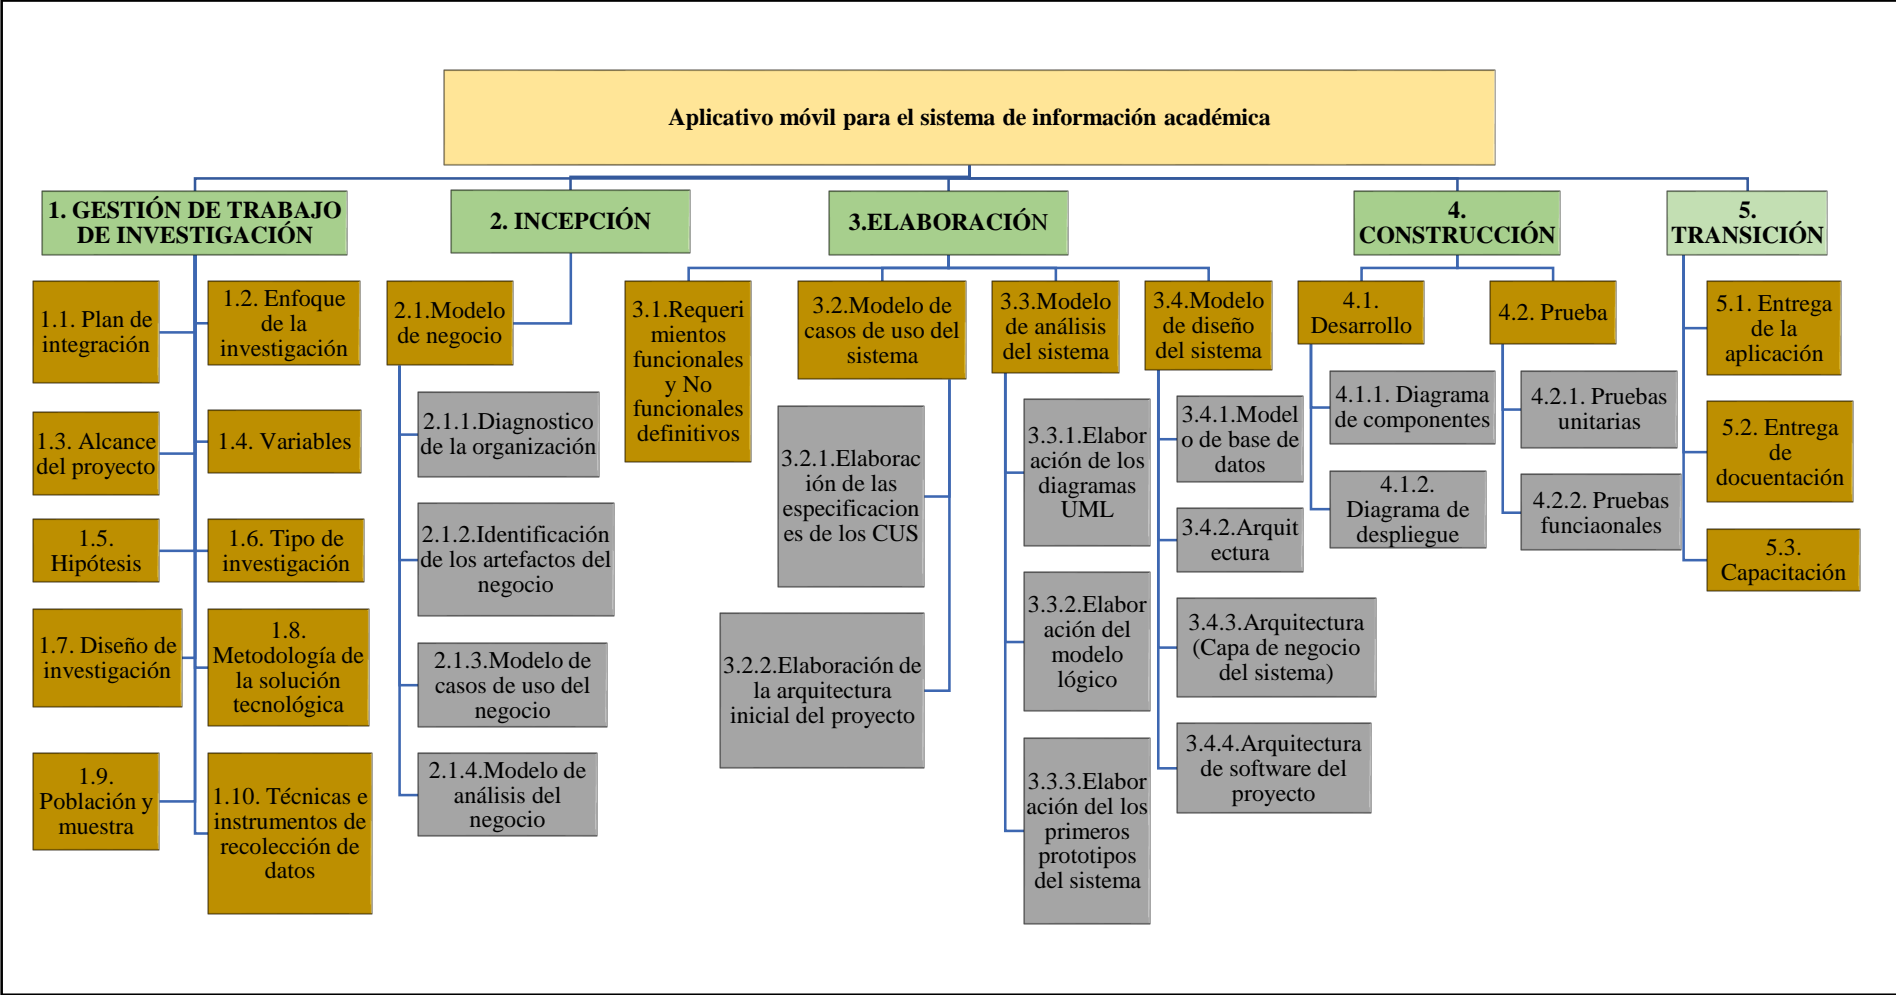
Aplicativo móvil para el sistema de información académica

1. GESTIÓN DE TRABAJO DE INVESTIGACIÓN

1.1. Plan de integración

1.2. Enfoque de la investigación

1.3. Alcance del proyecto

1.4. Variables

1.5. Hipótesis

1.6. Tipo de investigación

1.7. Diseño de investigación

1.8. Metodología de la solución tecnológica

1.9. Población y muestra

1.10. Técnicas e instrumentos de recolección de datos

2. INCEPCIÓN

2.1.Modelo de negocio

2.1.1.Diagnostico de la organización

2.1.2.Identificación de los artefactos del negocio

2.1.3.Modelo de casos de uso del negocio

2.1.4.Modelo de análisis del negocio

3.ELABORACIÓN

3.1.Requerimientos funcionales y No funcionales definitivos

3.2.Modelo de casos de uso del sistema

3.2.1.Elaboración de las especificaciones de los CUS

3.2.2.Elaboración de la arquitectura inicial del proyecto

3.3.Modelo de análisis del sistema

3.3.1.Elaboración de los diagramas UML

3.3.2.Elaboración del modelo lógico

3.3.3.Elaboración del los primeros prototipos del sistema

3.4.Modelo de diseño del sistema

3.4.1.Modelo de base de datos

3.4.2.Arquitectura

3.4.3.Arquitectura (Capa de negocio del sistema)

3.4.4.Arquitectura de software del proyecto

4. CONSTRUCCIÓN

4.1. Desarrollo

4.1.1. Diagrama de componentes

4.1.2. Diagrama de despliegue

4.2. Prueba

4.2.1. Pruebas unitarias

4.2.2. Pruebas funciaonales

5. TRANSICIÓN

5.1. Entrega de la aplicación

5.2. Entrega de documentación

5.3. Capacitación